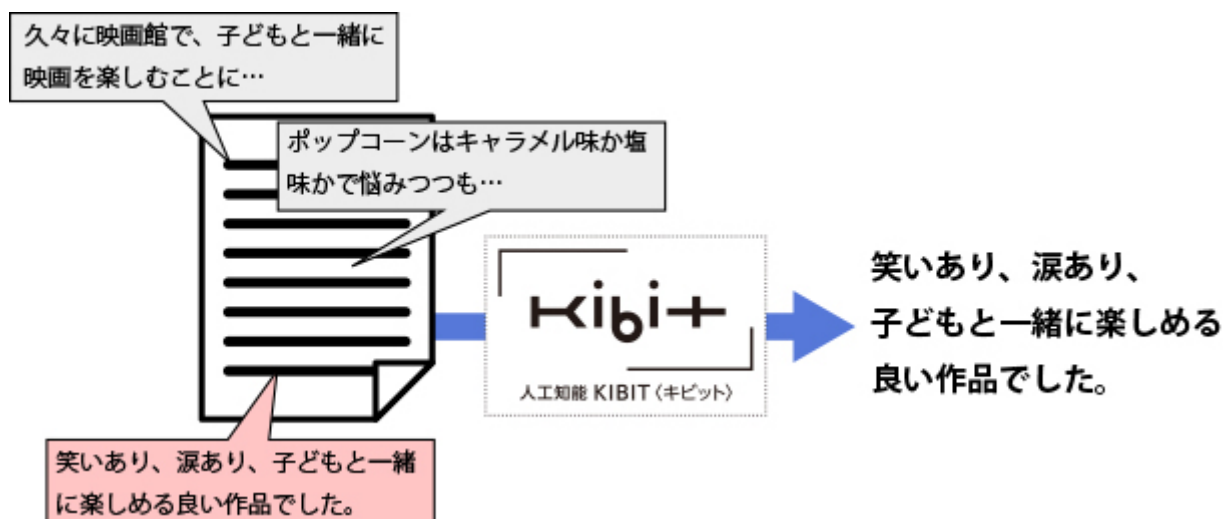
久々に映画館で、子どもと一緒に映画を楽しむことに…

ポップコーンはキャラメル味か塩味かで悩みつつも…

笑いあり、涙あり、子どもと一緒に楽しめる良い作品でした。

Kibit

人工知能 KIBIT〈キビット〉

笑いあり、涙あり、子どもと一緒に楽しめる良い作品でした。